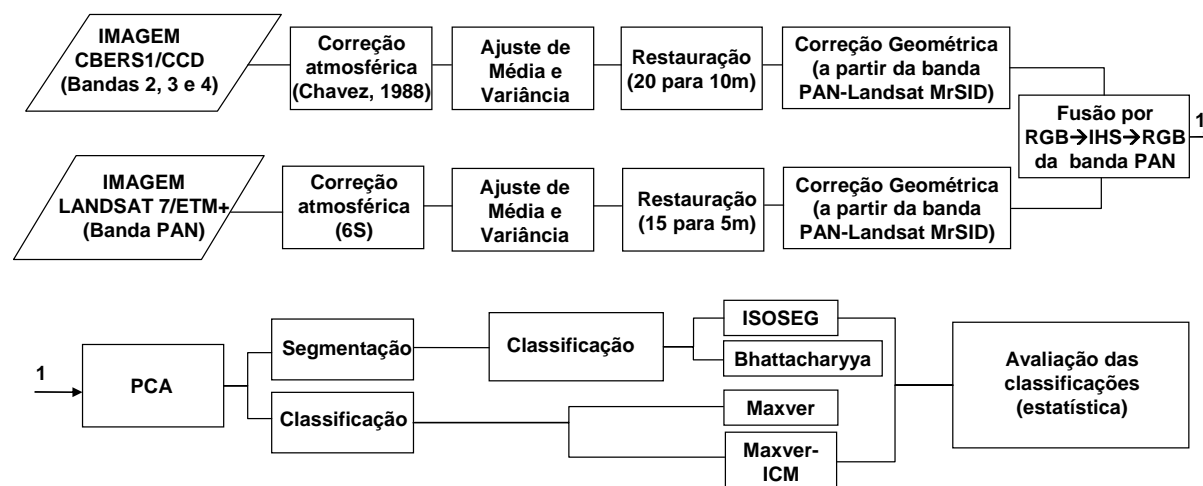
IMAGEM CBERS1/CCD (Bandas 2, 3 e 4)

Correção atmosférica (Chavez, 1988)

Ajuste de Média e Variância

Restauração (20 para 10m)

Correção Geométrica (a partir da banda PAN-Landsat MrSID)

Fusão por RGB→IHS→RGB da banda PAN

1

IMAGEM LANDSAT 7/ETM+ (Banda PAN)

Correção atmosférica (6S)

Ajuste de Média e Variância

Restauração (15 para 5m)

Correção Geométrica (a partir da banda PAN-Landsat MrSID)

1

PCA

Segmentação

Classificação

ISOSEG

Bhattacharyya

Classificação

Maxver

Maxver-ICM

Avaliação das classificações (estatística)